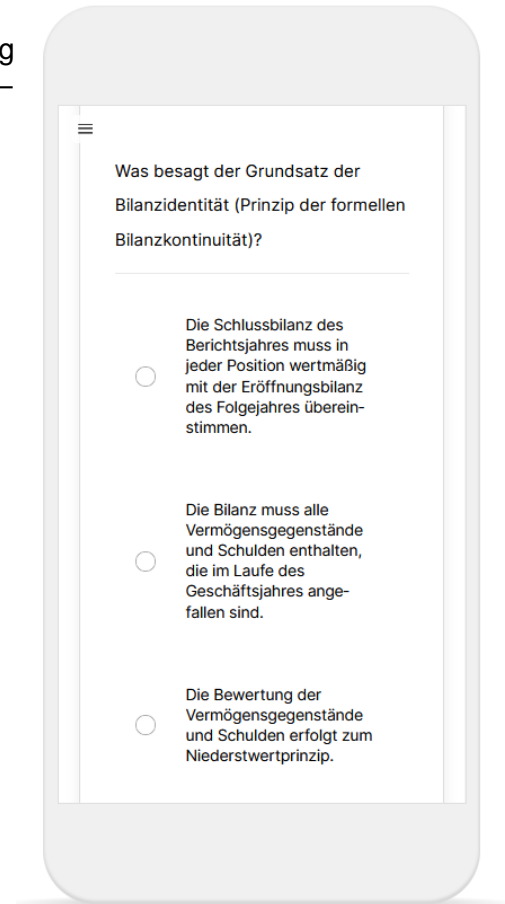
g

≡

Was besagt der Grundsatz der Bilanzidentität (Prinzip der formellen Bilanzkontinuität)?

Die Schlussbilanz des Berichtsjahres muss in jeder Position wertmäßig mit der Eröffnungsbilanz des Folgejahres übereinstimmen.

Die Bilanz muss alle Vermögensgegenstände und Schulden enthalten, die im Laufe des Geschäftsjahres angefallen sind.

Die Bewertung der Vermögensgegenstände und Schulden erfolgt zum Niederstwertprinzip.